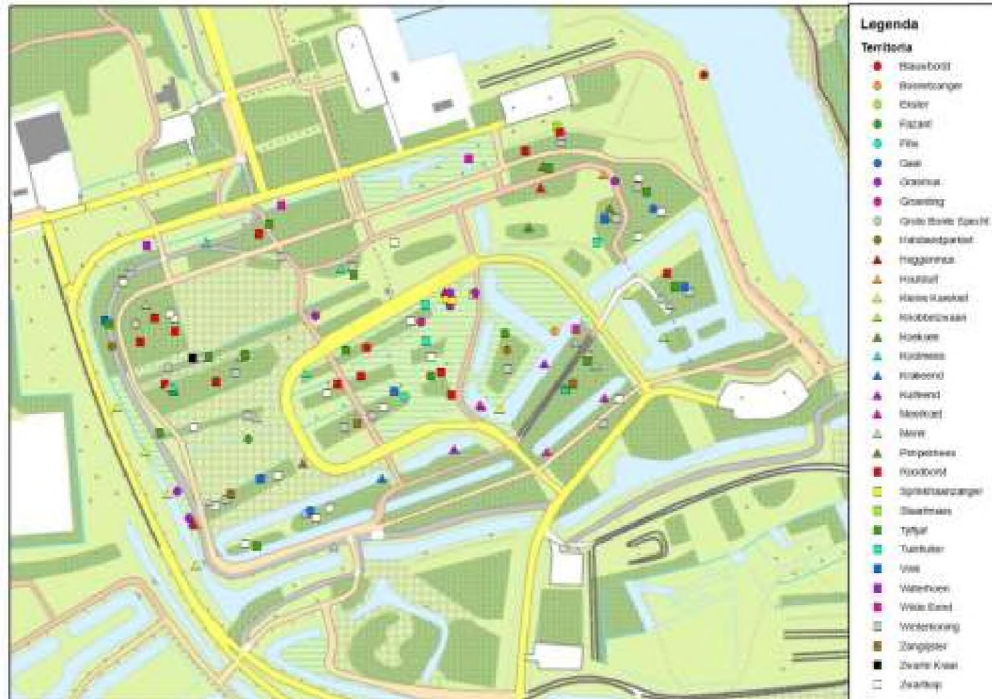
Legenda

Territoria

Blauwborst
Bosrietzanger
Ekster
Fazant
Fitis
Gaai
Graspieper
Groenling
Grote Bonte Specht
Halsbandparkiet
Heggenmus
Houtduif
Kleine Karekiet
Knobbelzwaan
Koolmees
Krakeend
Kuifeend
Meerkoet
Merel
Pimpelmees
Roodborst
Sprinkhaanzanger
Staartmees
Tjiftjaf
Tuinfluiter
Vink
Waterhoen
Wilde Eend
Winterkoning
Zanglijster
Zwarte Kraai
Zwartkop